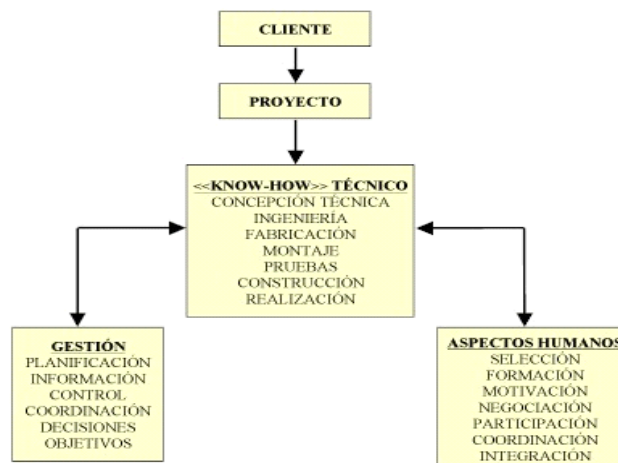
CLIENTE

PROYECTO

<<KNOW-HOW>> TÉCNICO
CONCEPCIÓN TÉCNICA
INGENIERÍA
FABRICACIÓN
MONTAJE
PRUEBAS
CONSTRUCCIÓN
REALIZACIÓN

GESTIÓN
PLANIFICACIÓN
INFORMACIÓN
CONTROL
COORDINACIÓN
DECISIONES
OBJETIVOS

ASPECTOS HUMANOS
SELECCIÓN
FORMACIÓN
MOTIVACIÓN
NEGOCIACIÓN
PARTICIPACIÓN
COORDINACIÓN
INTEGRACIÓN